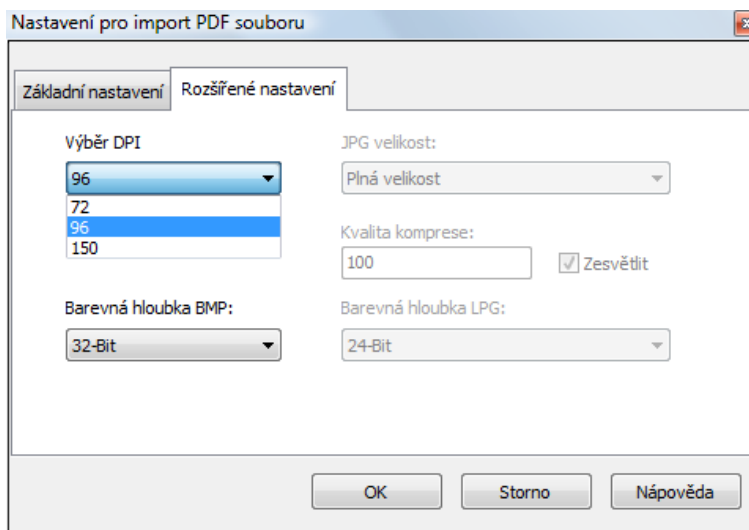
Nastavení pro import PDF souboru

Základní nastavení
Rozšířené nastavení

Výběr DPI
96
72
96
150

JPG velikost:
Plná velikost

Kvalita komprese:
100
Zesvětlit

Barevná hloubka BMP:
32-Bit

Barevná hloubka LPG:
24-Bit

OK
Storno
Nápověda